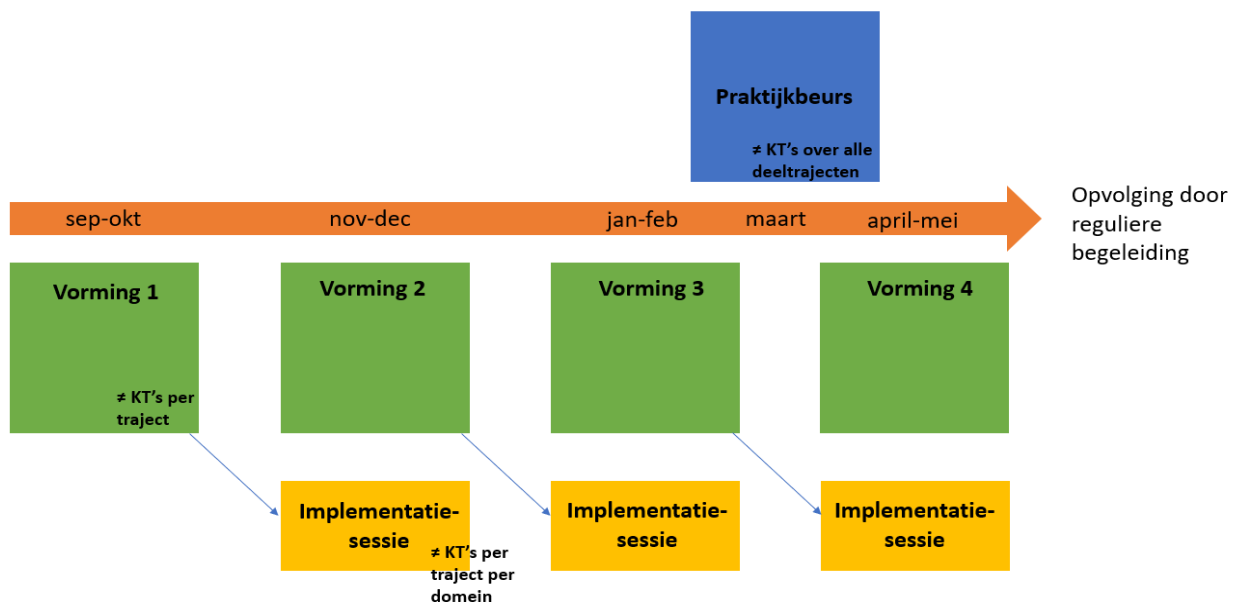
Praktijkbeurs

≠ KT's over alle deeltrajecten

sep-okt

nov-dec

jan-feb

maart

april-mei

Opvolging door reguliere begeleiding

Vorming 1

≠ KT's per traject

Vorming 2

Vorming 3

Vorming 4

Implementatie-sessie

≠ KT's per traject per domein

Implementatie-sessie

Implementatie-sessie